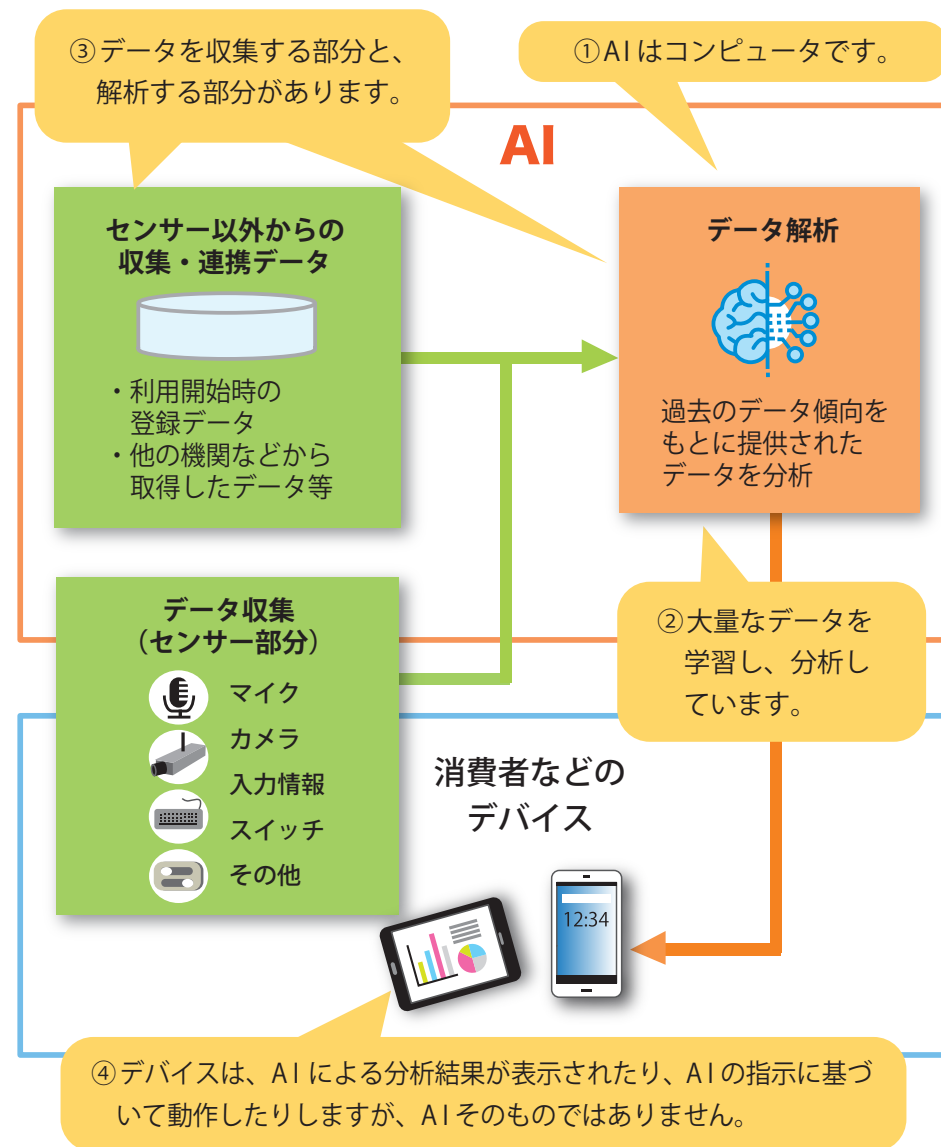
③データを収集する部分と、解析する部分があります。

①AIはコンピュータです。

AI

センサー以外からの収集・連携データ

・利用開始時の登録データ
・他の機関などから取得したデータ等

データ解析

過去のデータ傾向をもとに提供されたデータを分析

データ収集（センサー部分）

マイク
カメラ
入力情報
スイッチ
その他

②大量なデータを学習し、分析しています。

消費者などのデバイス

12:34

④デバイスは、AIによる分析結果が表示されたり、AIの指示に基づいて動作したりしますが、AIそのものではありません。